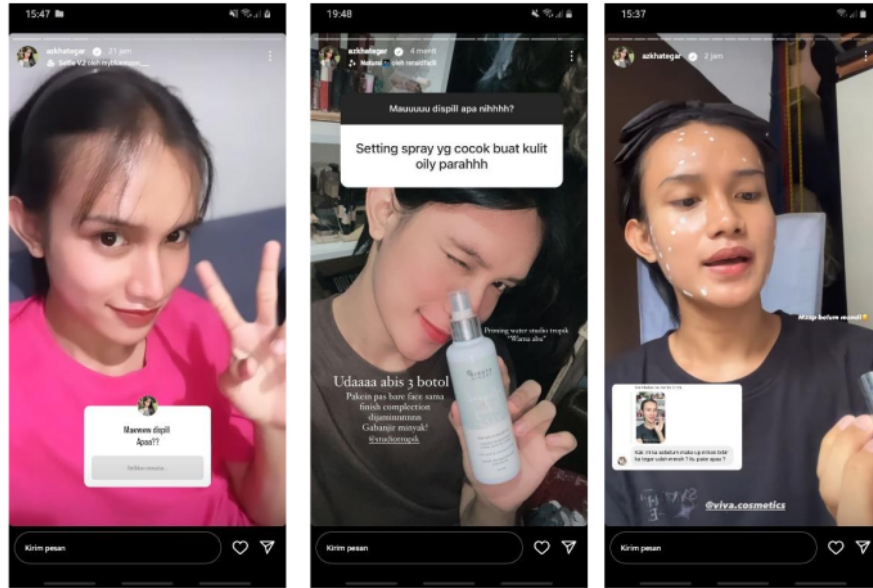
15:47

azkhategar 21 jam

Selfie V2 oleh mythommon

Mauuuu dispill Apaa??

Ketikkan sesuatu...

Kirim pesan

19:48

azkhategar 4 menit

Natural oleh renaldfadi

Mauuuuu dispill apa nihhhh?

Setting spray yg cocok buat kulit oily parahhh

Priming water studio tropik "Warna abu"

Udaaaa abis 3 botol

Pakein pas bare face sama finish complexion dijaminnnnnn Gabanjir minyak! @studiotropik

Kirim pesan

15:37

azkhategar 2 jam

Mirip belum mandi

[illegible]

@viva.cosmetics

Kirim pesan